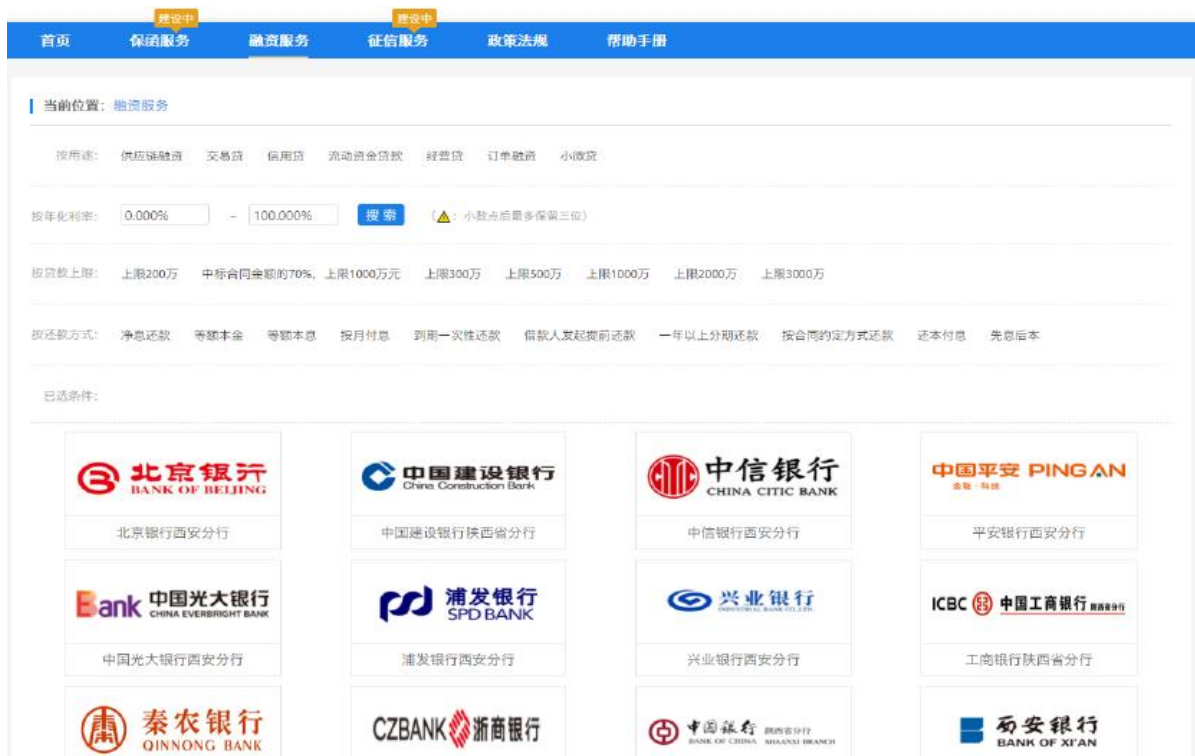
首页　建设中 保函服务　融资服务　建设中 征信服务　政策法规　帮助手册

当前位置：融资服务

按用途：　供应链融资　交易贷　信用贷　流动资金贷款　经营贷　订单融资　小微贷

按年化利率：　0.000%　–　100.000%　搜索　（⚠：小数点后最多保留三位）

按贷款上限：　上限200万　中标合同金额的70%，上限1000万元　上限300万　上限500万　上限1000万　上限2000万　上限3000万

按还款方式：　净息还款　等额本金　等额本息　按月付息　到期一次性还款　借款人发起提前还款　一年以上分期还款　按合同约定方式还款　还本付息　先息后本

已选条件：

北京银行 BANK OF BEIJING
北京银行西安分行

中国建设银行 China Construction Bank
中国建设银行陕西省分行

中信银行 CHINA CITIC BANK
中信银行西安分行

中国平安 PINGAN 金融·科技
平安银行西安分行

Bank 中国光大银行 CHINA EVERBRIGHT BANK
中国光大银行西安分行

浦发银行 SPD BANK
浦发银行西安分行

兴业银行 INDUSTRIAL BANK CO.,LTD
兴业银行西安分行

ICBC 中国工商银行 陕西省分行
工商银行陕西省分行

秦农银行 QINNONG BANK

CZBANK 浙商银行

中国银行 陕西省分行 BANK OF CHINA SHAANXI BRANCH

西安银行 BANK OF XI'AN